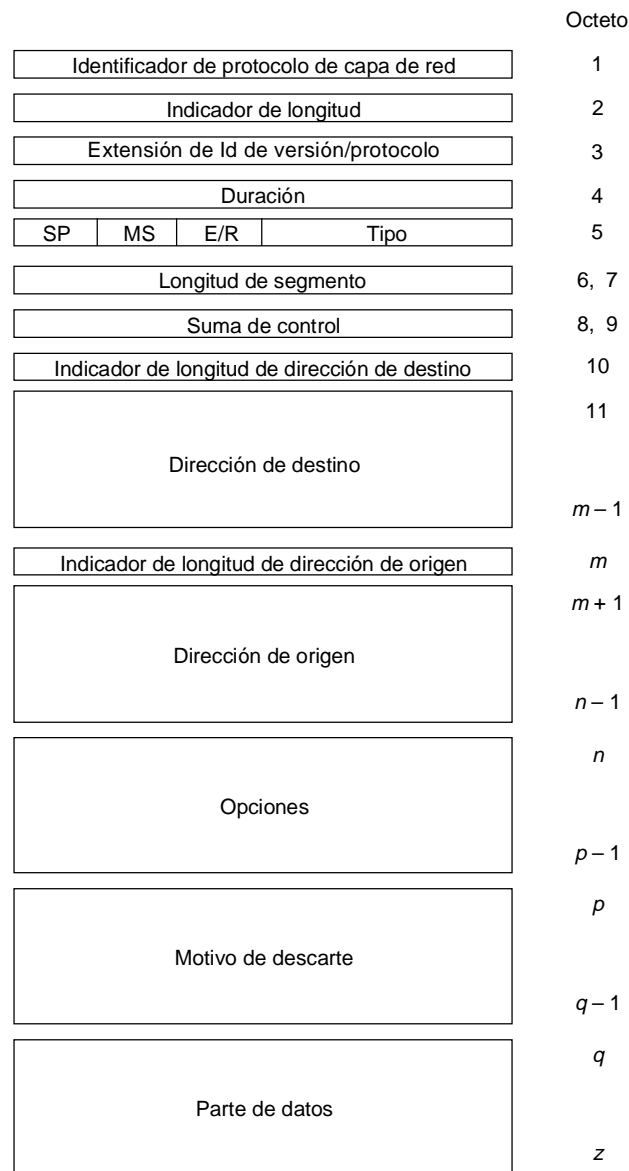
Octeto

Identificador de protocolo de capa de red 1

Indicador de longitud 2

Extensión de Id de versión/protocolo 3

Duración 4

SP MS E/R Tipo 5

Longitud de segmento 6, 7

Suma de control 8, 9

Indicador de longitud de dirección de destino 10

Dirección de destino 11 $m-1$

Indicador de longitud de dirección de origen $m$

Dirección de origen $m+1$ $n-1$

Opciones $n$ $p-1$

Motivo de descarte $p$ $q-1$

Parte de datos $q$ $z$